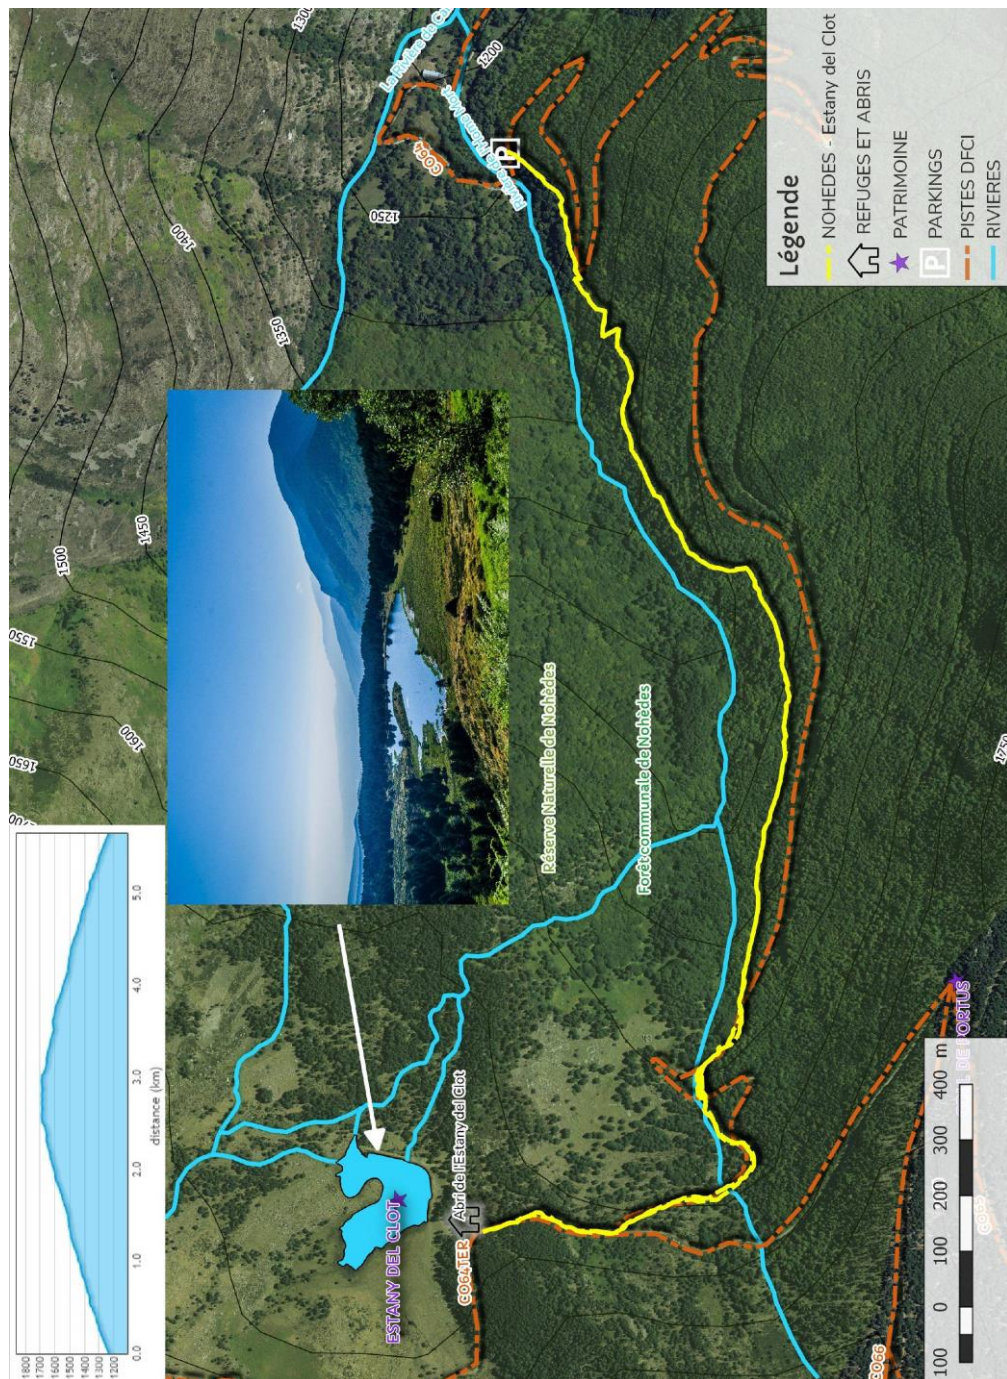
Légende
NOHEDES - Estany del Clot
REFUGES ET ABRIS
PATRIMOINE
PARKINGS
PISTES DFCI
RIVIERES

1300
1200
1250
1350
1400
1450
1500
1550
1600
1650
1750
La Rivière de Ca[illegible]
Parking Haute Vall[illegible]
C004
P
Réserve Naturelle de Nohèdes
Forêt communale de Nohèdes
Abri de l'Estany del Clot
ESTANY DEL CLOT
C004TER
C006
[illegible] DE L'ORTUS

1800
1700
1600
1500
1400
1300
1200
0.0
1.0
2.0
3.0
4.0
5.0
distance (km)

100
0
100
200
300
400 m